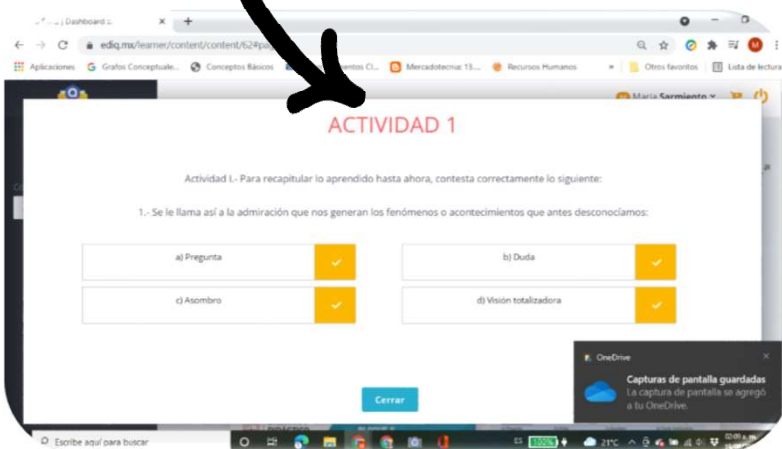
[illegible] | Dashboard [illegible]

ediq.mx/learner/content/content/62#pa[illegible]

Aplicaciones Grafos Conceptuale... Conceptos Básicos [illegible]entos Cl... Mercadotecnia: 15... Recursos Humanos Otros favoritos Lista de lectura

María Sarmiento

ACTIVIDAD 1

Actividad I.- Para recapitular lo aprendido hasta ahora, contesta correctamente lo siguiente:

1.- Se le llama así a la admiración que nos generan los fenómenos o acontecimientos que antes desconocíamos:

a) Pregunta

b) Duda

c) Asombro

d) Visión totalizadora

Cerrar

OneDrive

Capturas de pantalla guardadas

La captura de pantalla se agregó a tu OneDrive.

Escribe aquí para buscar

21°C